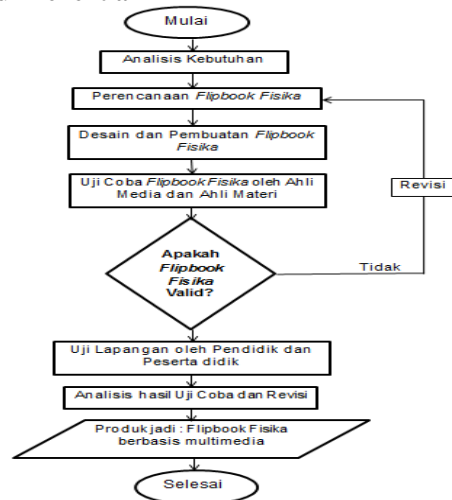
Mulai

Analisis Kebutuhan

Perencanaan *Flipbook Fisika*

Desain dan Pembuatan *Flipbook Fisika*

Uji Coba *Flipbook Fisika* oleh Ahli Media dan Ahli Materi

Revisi

Apakah *Flipbook Fisika* Valid?

Tidak

Uji Lapangan oleh Pendidik dan Peserta didik

Analisis hasil Uji Coba dan Revisi

Produk jadi : Flipbook Fisika berbasis multimedia

Selesai